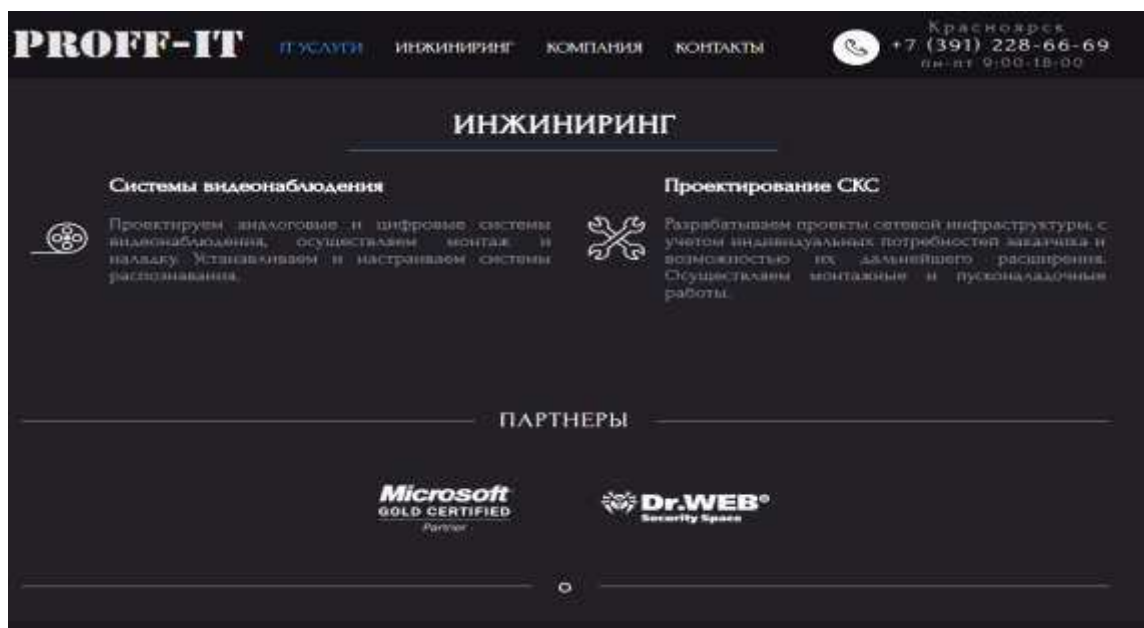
PROFF-IT IT УСЛУГИ ИНЖИНИРИНГ КОМПАНИЯ КОНТАКТЫ

Красноярск
+7 (391) 228-66-69
пн-пт 9:00-18:00

ИНЖИНИРИНГ

Системы видеонаблюдения

Проектируем аналоговые и цифровые системы видеонаблюдения, осуществляем монтаж и наладку. Устанавливаем и настраиваем системы распознавания.

Проектирование СКС

Разрабатываем проекты сетевой инфраструктуры, с учетом индивидуальных потребностей заказчика и возможностью их дальнейшего расширения. Осуществляем монтажные и пусконаладочные работы.

ПАРТНЕРЫ

Microsoft
GOLD CERTIFIED
Partner

Dr.WEB®
Security Space